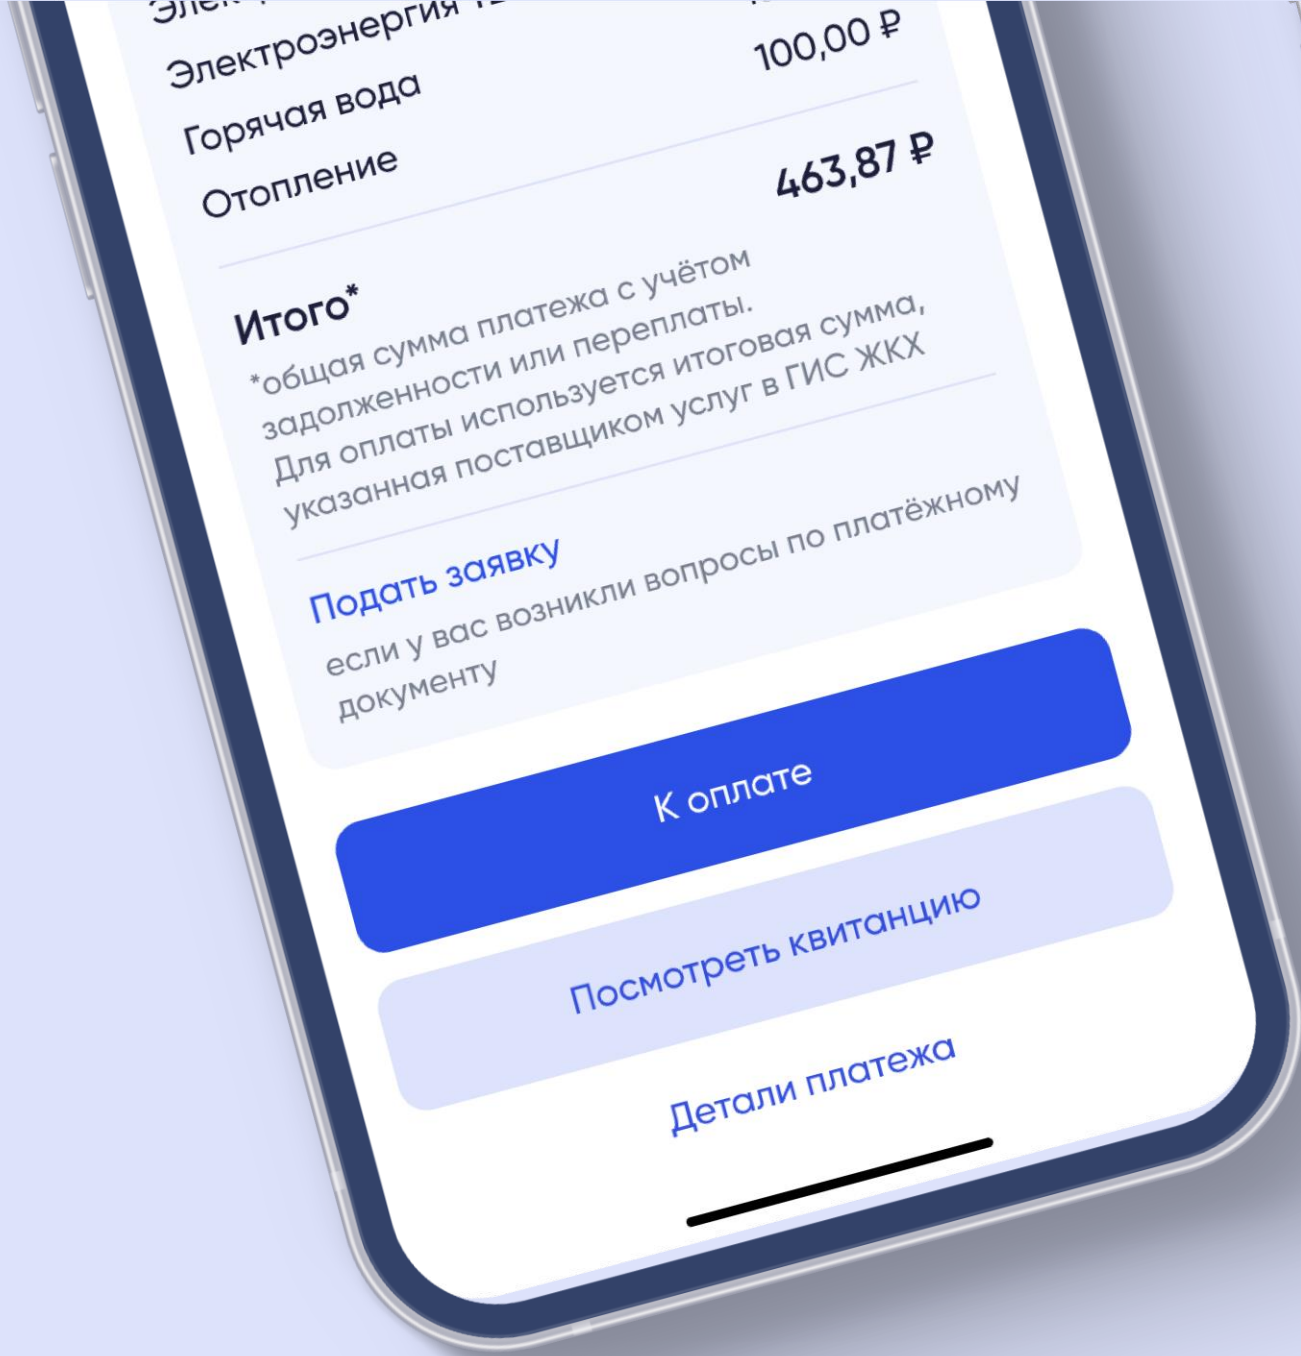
Элек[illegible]
Электроэнергия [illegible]
Горячая вода 100,00 ₽
Отопление 463,87 ₽

Итого*
*общая сумма платежа с учётом задолженности или переплаты.
Для оплаты используется итоговая сумма, указанная поставщиком услуг в ГИС ЖКХ

Подать заявку
если у вас возникли вопросы по платёжному документу

К оплате

Посмотреть квитанцию

Детали платежа